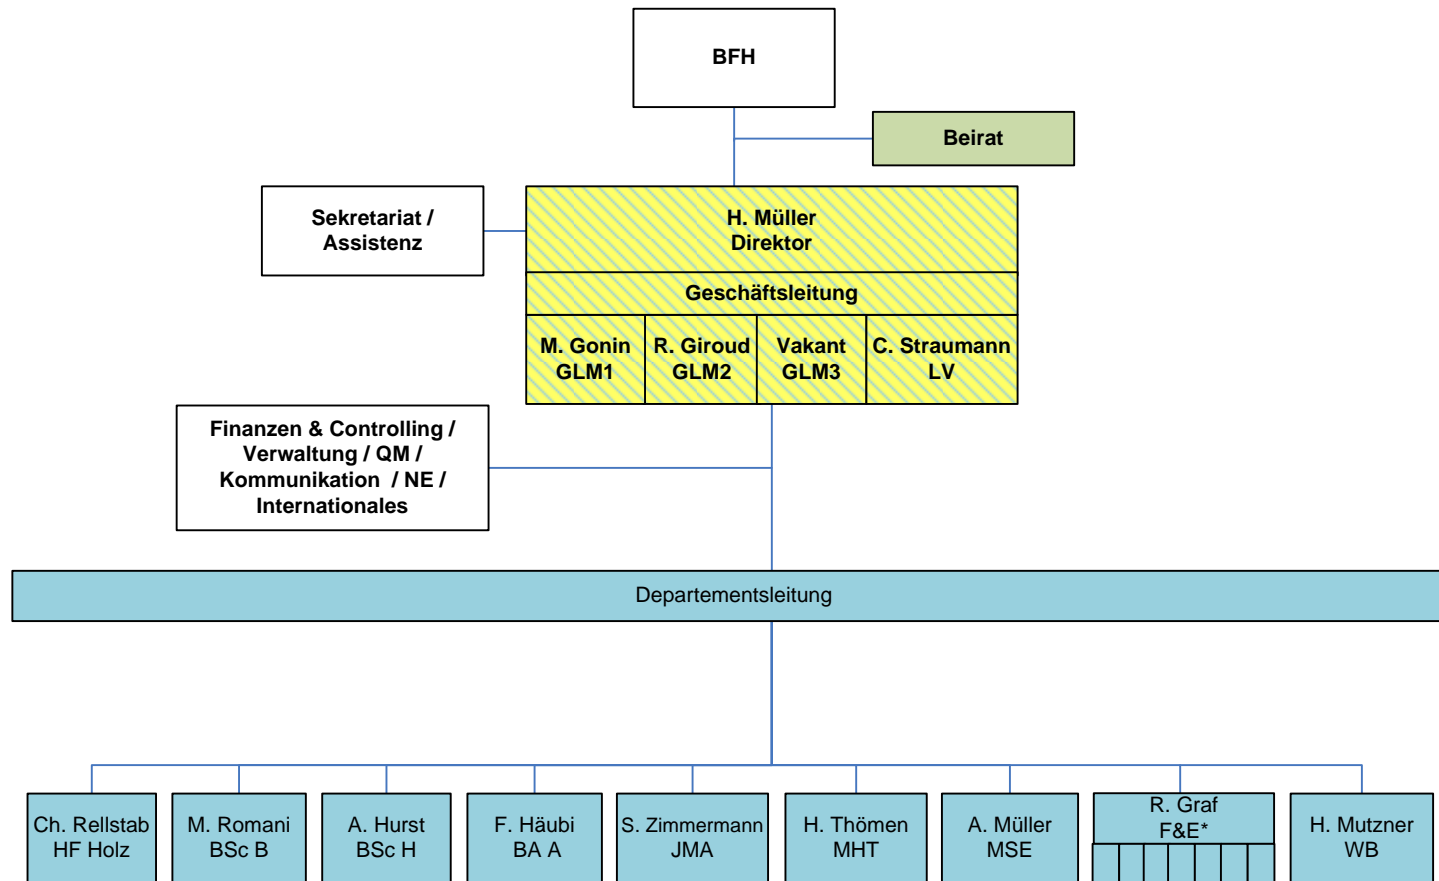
BFH

Beirat

Sekretariat / Assistenz

H. Müller
Direktor

Geschäftsleitung

M. Gonin
GLM1

R. Giroud
GLM2

Vakant
GLM3

C. Straumann
LV

Finanzen & Controlling / Verwaltung / QM / Kommunikation / NE / Internationales

Departementsleitung

Ch. Rellstab
HF Holz

M. Romani
BSc B

A. Hurst
BSc H

F. Häubi
BA A

S. Zimmermann
JMA

H. Thömen
MHT

A. Müller
MSE

R. Graf
F&E*

H. Mutzner
WB